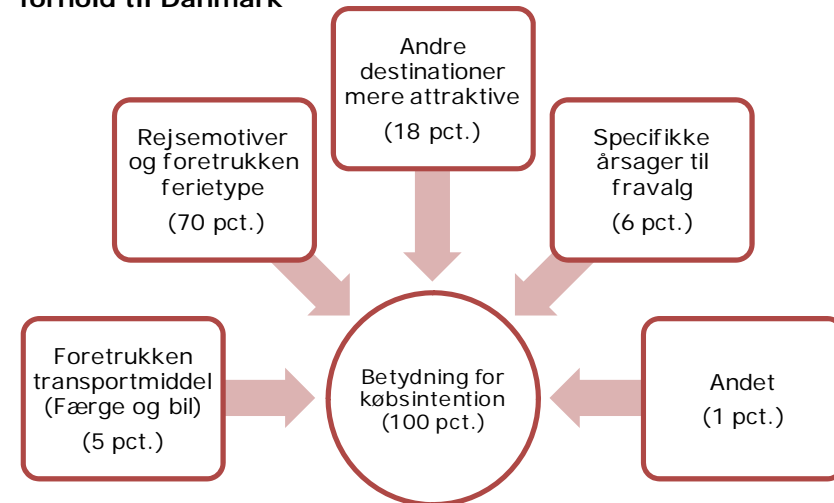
forhold til Danmark

Andre destinationer mere attraktive

(18 pct.)

Rejsemotiver og foretrukken ferietype

(70 pct.)

Specifikke årsager til fravalg

(6 pct.)

Foretrukken transportmiddel (Færge og bil)

(5 pct.)

Betydning for købsintention (100 pct.)

Andet

(1 pct.)